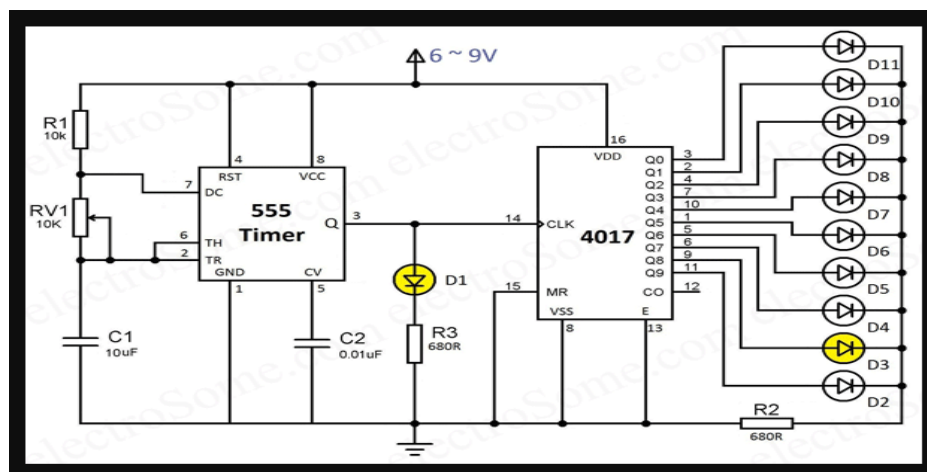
6 ~ 9V

R1
10k

RV1
10K

C1
10uF

555
Timer

4 RST
8 VCC
7 DC
6 TH
2 TR
GND 1
CV 5
Q 3

C2
0.01uF

D1

R3
680R

4017

16 VDD
14 CLK
15 MR
VSS 8
E 13
CO 12

Q0 3
Q1 2
Q2 4
Q3 7
Q4 10
Q5 1
Q6 5
Q7 6
Q8 9
Q9 11

D11
D10
D9
D8
D7
D6
D5
D4
D3
D2

R2
680R

electroSome.com